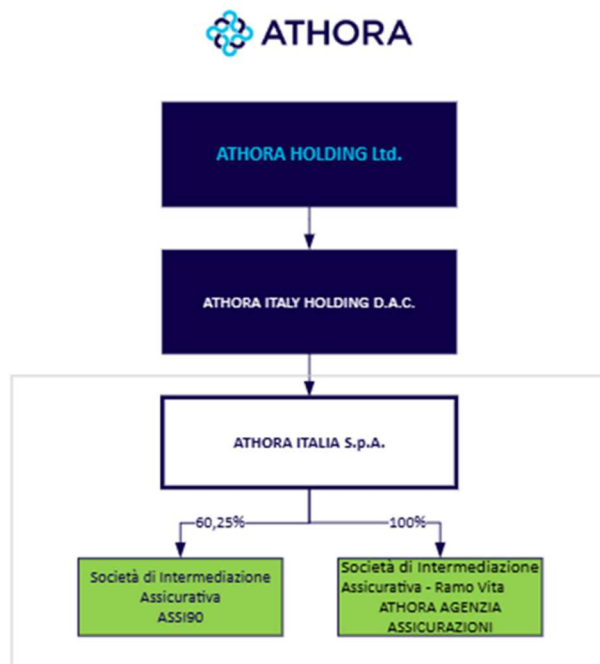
ATHORA

ATHORA HOLDING Ltd.

ATHORA ITALY HOLDING D.A.C.

ATHORA ITALIA S.p.A.

60,25%

100%

Società di Intermediazione Assicurativa ASSI90

Società di Intermediazione Assicurativa - Ramo Vita ATHORA AGENZIA ASSICURAZIONI